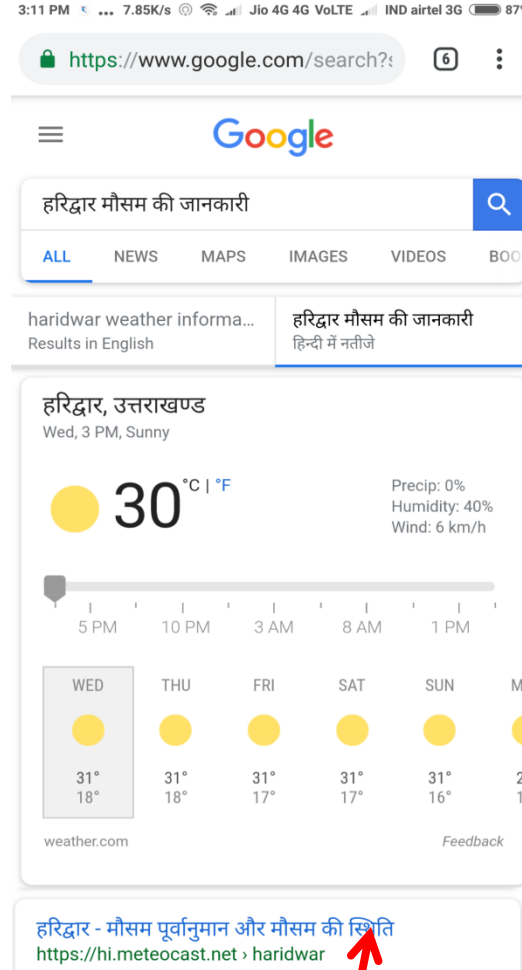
3:11 PM ... 7.85K/s Jio 4G 4G VoLTE IND airtel 3G 87

https://www.google.com/search?

6

Google

हरिद्वार मौसम की जानकारी

ALL NEWS MAPS IMAGES VIDEOS BOO

haridwar weather informa...
Results in English

हरिद्वार मौसम की जानकारी
हिन्दी में नतीजे

हरिद्वार, उत्तराखण्ड
Wed, 3 PM, Sunny

30 °C | °F

Precip: 0%
Humidity: 40%
Wind: 6 km/h

5 PM 10 PM 3 AM 8 AM 1 PM

| WED | THU | FRI | SAT | SUN | M |
|---|---|---|---|---|---|
| 31° | 31° | 31° | 31° | 31° | 2 |
| 18° | 18° | 17° | 17° | 16° | 1 |

weather.com

Feedback

हरिद्वार - मौसम पूर्वानुमान और मौसम की स्थिति
https://hi.meteocast.net › haridwar